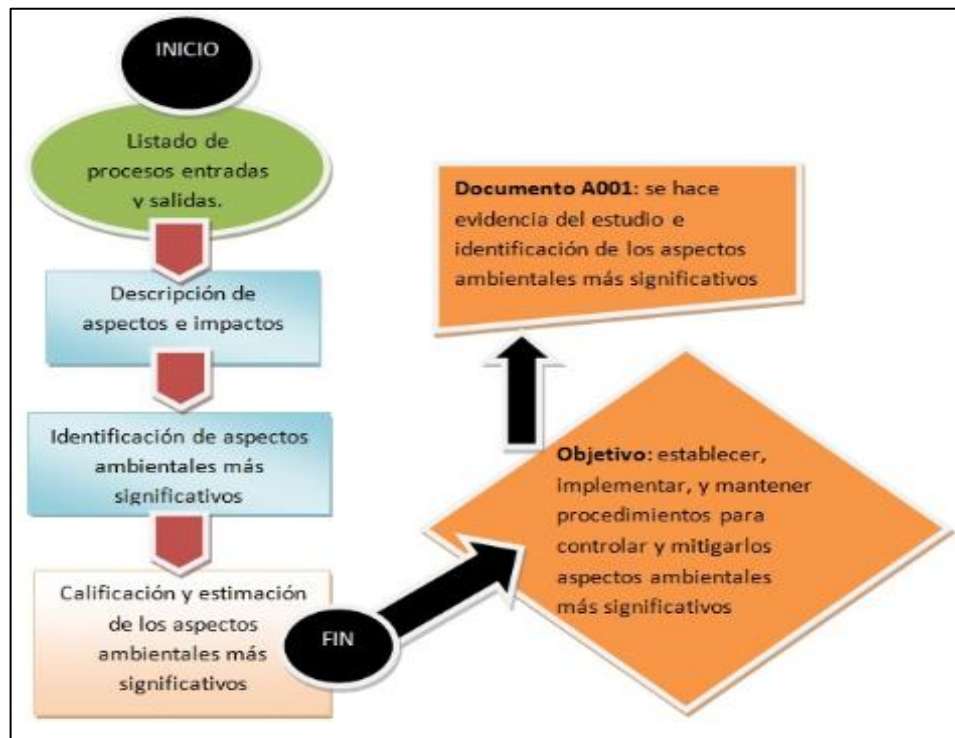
INICIO

Listado de procesos entradas y salidas.

Descripción de aspectos e impactos

Identificación de aspectos ambientales más significativos

Calificación y estimación de los aspectos ambientales más significativos

FIN

Objetivo: establecer, implementar, y mantener procedimientos para controlar y mitigarlos aspectos ambientales más significativos

Documento A001: se hace evidencia del estudio e identificación de los aspectos ambientales más significativos